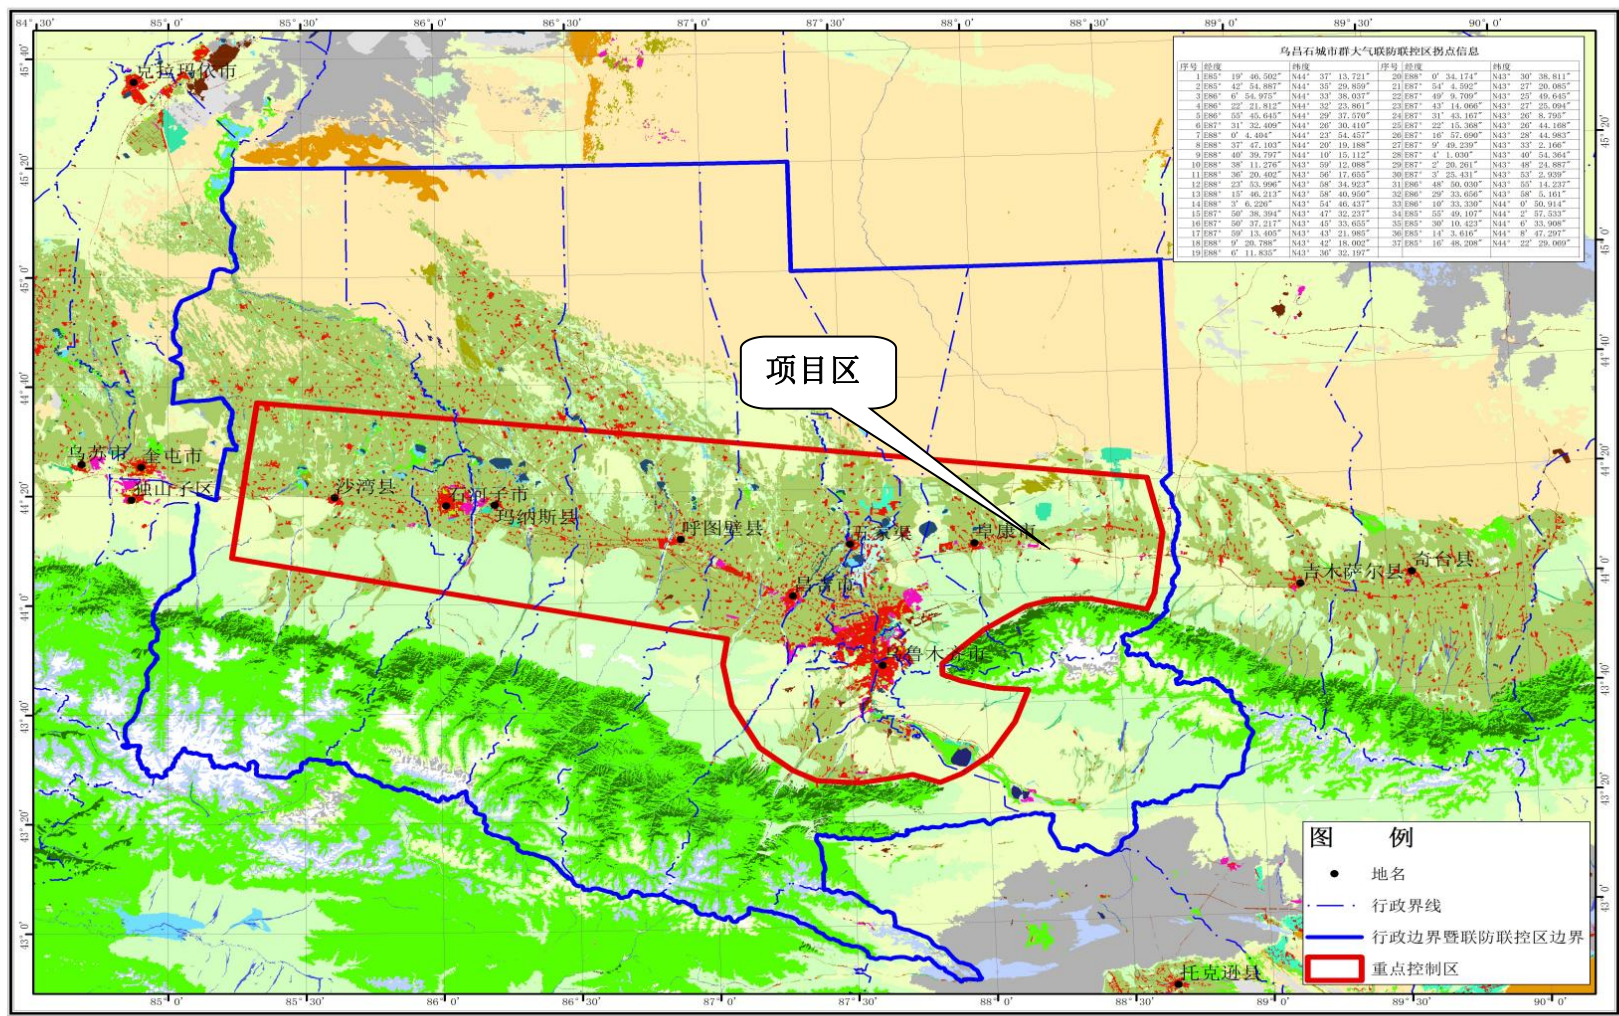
84°30′ 85°0′ 85°30′ 86°0′ 86°30′ 87°0′ 87°30′ 88°0′ 88°30′ 89°0′ 89°30′ 90°0′

45°40′ 45°20′ 45°0′ 44°40′ 44°20′ 44°0′ 43°40′ 43°20′ 43°0′

乌昌石城市群大气联防联控区拐点信息

| 序号 | 经度 | 纬度 | 序号 | 经度 | 纬度 |
|---|---|---|---|---|---|
| 1 | E85° 19′ 46.502″ | N44° 37′ 13.721″ | 20 | E88° 0′ 34.174″ | N43° 30′ 38.811″ |
| 2 | E85° 42′ 54.887″ | N44° 35′ 29.859″ | 21 | E87° 54′ 4.592″ | N43° 27′ 20.085″ |
| 3 | E86° 6′ 54.975″ | N44° 33′ 38.037″ | 22 | E87° 49′ 9.709″ | N43° 25′ 49.645″ |
| 4 | E86° 22′ 21.812″ | N44° 32′ 23.861″ | 23 | E87° 43′ 14.066″ | N43° 27′ 25.094″ |
| 5 | E86° 55′ 45.645″ | N44° 29′ 37.570″ | 24 | E87° 31′ 43.167″ | N43° 26′ 8.795″ |
| 6 | E87° 31′ 32.409″ | N44° 26′ 30.410″ | 25 | E87° 22′ 15.368″ | N43° 26′ 44.168″ |
| 7 | E88° 0′ 4.404″ | N44° 23′ 54.457″ | 26 | E87° 16′ 57.090″ | N43° 28′ 44.983″ |
| 8 | E88° 37′ 47.103″ | N44° 20′ 19.188″ | 27 | E87° 9′ 49.239″ | N43° 33′ 2.166″ |
| 9 | E88° 40′ 39.797″ | N44° 10′ 15.112″ | 28 | E87° 4′ 1.030″ | N43° 40′ 54.364″ |
| 10 | E88° 38′ 11.276″ | N43° 59′ 12.088″ | 29 | E87° 2′ 20.261″ | N43° 48′ 24.887″ |
| 11 | E88° 36′ 20.402″ | N43° 56′ 17.655″ | 30 | E87° 3′ 25.431″ | N43° 53′ 2.939″ |
| 12 | E88° 23′ 53.996″ | N43° 58′ 34.923″ | 31 | E86° 48′ 50.030″ | N43° 55′ 14.237″ |
| 13 | E88° 13′ 46.213″ | N43° 58′ 40.950″ | 32 | E86° 29′ 33.656″ | N43° 58′ 5.161″ |
| 14 | E88° 3′ 6.226″ | N43° 54′ 46.437″ | 33 | E86° 10′ 33.330″ | N44° 0′ 50.914″ |
| 15 | E87° 50′ 38.394″ | N43° 47′ 32.237″ | 34 | E85° 55′ 49.107″ | N44° 2′ 57.533″ |
| 16 | E87° 50′ 37.217″ | N43° 45′ 33.655″ | 35 | E85° 30′ 10.423″ | N44° 6′ 33.908″ |
| 17 | E87° 59′ 13.405″ | N43° 43′ 21.985″ | 36 | E85° 14′ 3.616″ | N44° 8′ 47.297″ |
| 18 | E88° 9′ 20.788″ | N43° 42′ 18.002″ | 37 | E85° 16′ 48.208″ | N44° 22′ 29.069″ |
| 19 | E88° 6′ 11.835″ | N43° 36′ 32.197″ | | | |

克拉玛依市

项目区

乌苏市 奎屯市 独山子区 沙湾县 石河子市 玛纳斯县 呼图壁县 五家渠 阜康市 昌吉市 乌鲁木齐市 吉木萨尔县 奇台县 托克逊县

图 例
地名
行政界线
行政边界暨联防联控区边界
重点控制区